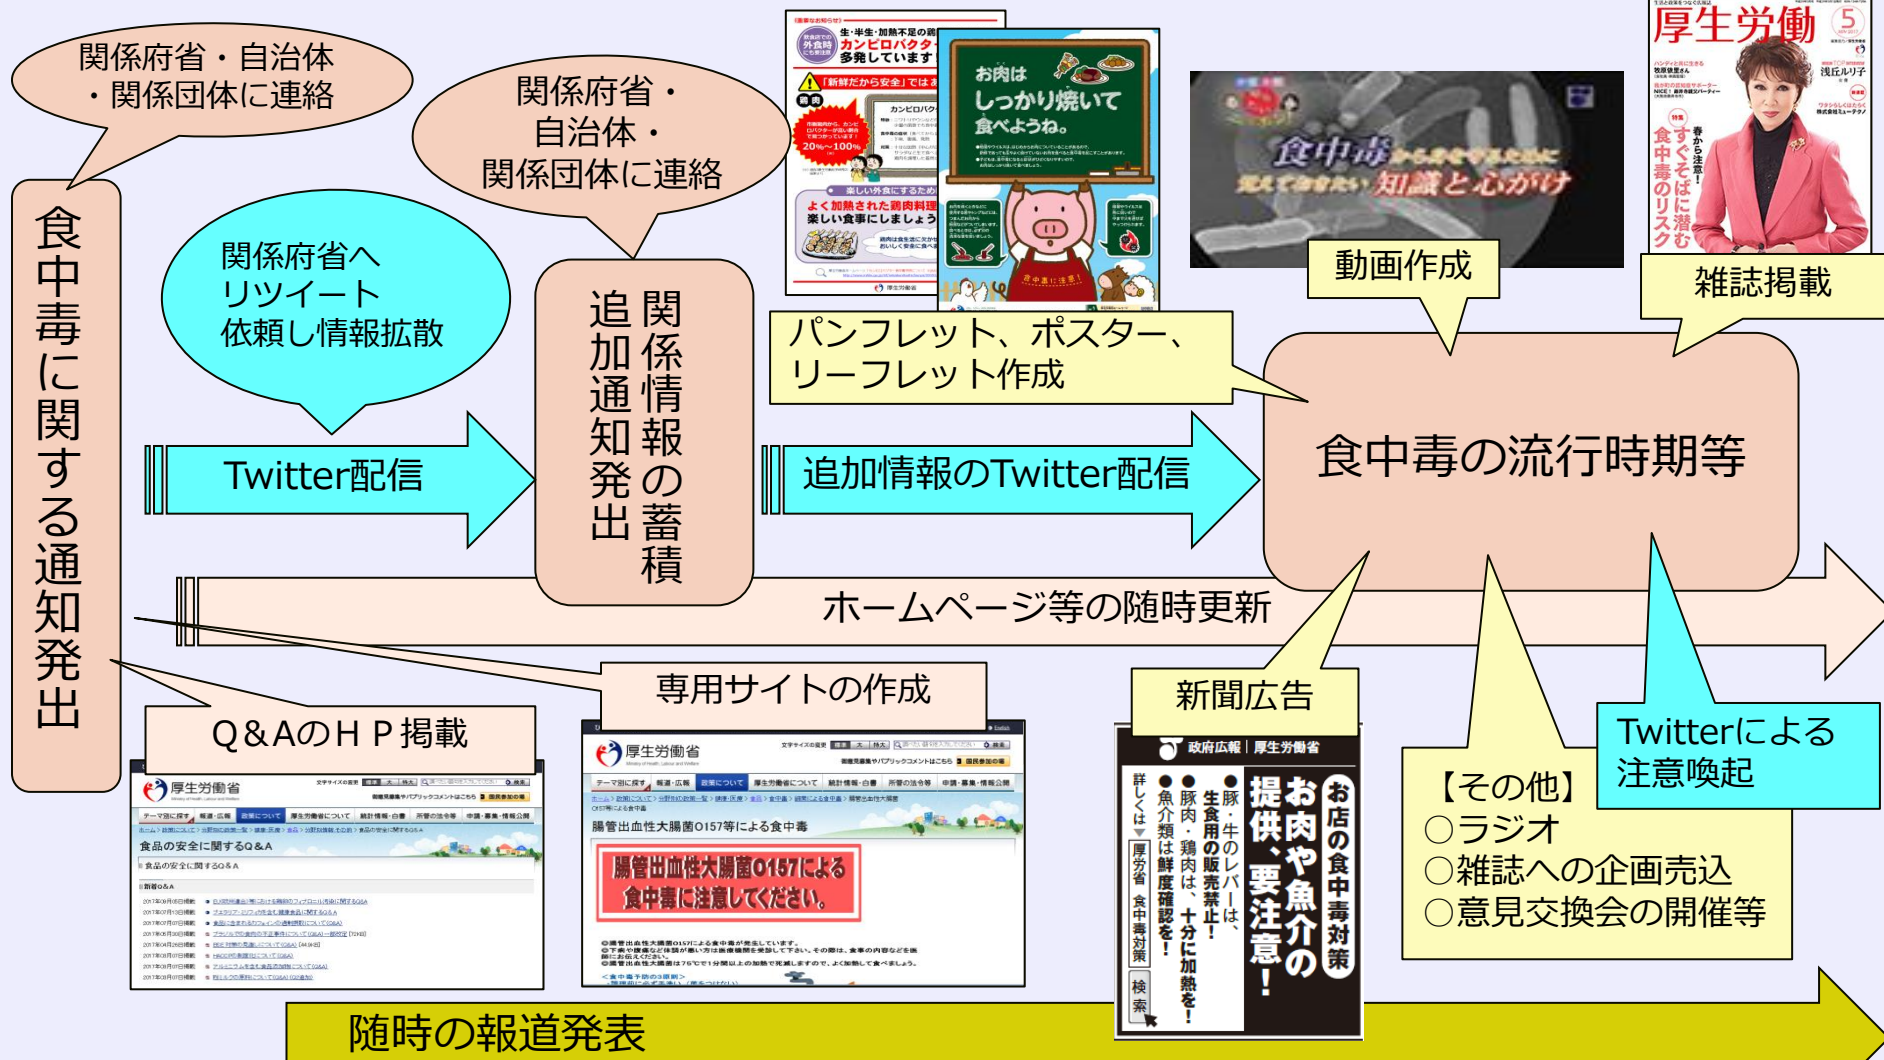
関係府省・自治体・関係団体に連絡

関係府省・自治体・関係団体に連絡

食中毒に関する通知発出

関係府省へリツイート依頼し情報拡散

Twitter配信

関係情報の蓄積
追加通知発出

追加情報のTwitter配信

お肉はしっかり焼いて食べようね。

食中毒から身を守るために覚えておきたい知識と心がけ

厚生労働 5

パンフレット、ポスター、リーフレット作成

動画作成

雑誌掲載

食中毒の流行時期等

ホームページ等の随時更新

専用サイトの作成

Q&AのＨＰ掲載

厚生労働省

食品の安全に関するQ&A

厚生労働省

腸管出血性大腸菌O157等による食中毒

腸管出血性大腸菌O157による食中毒に注意してください。

新聞広告

政府広報｜厚生労働省

お店の食中毒対策
お肉や魚介の提供、要注意！
●豚・牛のレバーは、生食用の販売禁止！
●豚肉・鶏肉は、十分に加熱を！
●魚介類は鮮度確認を！
詳しくは▼厚労省 食中毒対策 検索

Twitterによる注意喚起

【その他】
○ラジオ
○雑誌への企画売込
○意見交換会の開催等

随時の報道発表